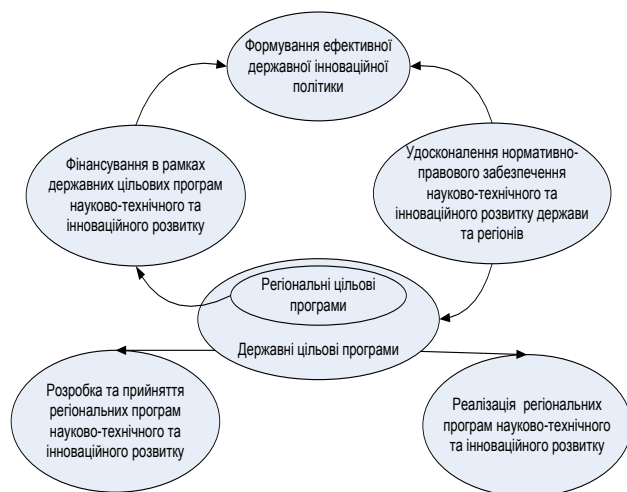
Формування ефективної державної інноваційної політики

Удосконалення нормативно-правового забезпечення науково-технічного та інноваційного розвитку держави та регіонів

Фінансування в рамках державних цільових програм науково-технічного та інноваційного розвитку

Регіональні цільові програми

Державні цільові програми

Розробка та прийняття регіональних програм науково-технічного та інноваційного розвитку

Реалізація регіональних програм науково-технічного та інноваційного розвитку